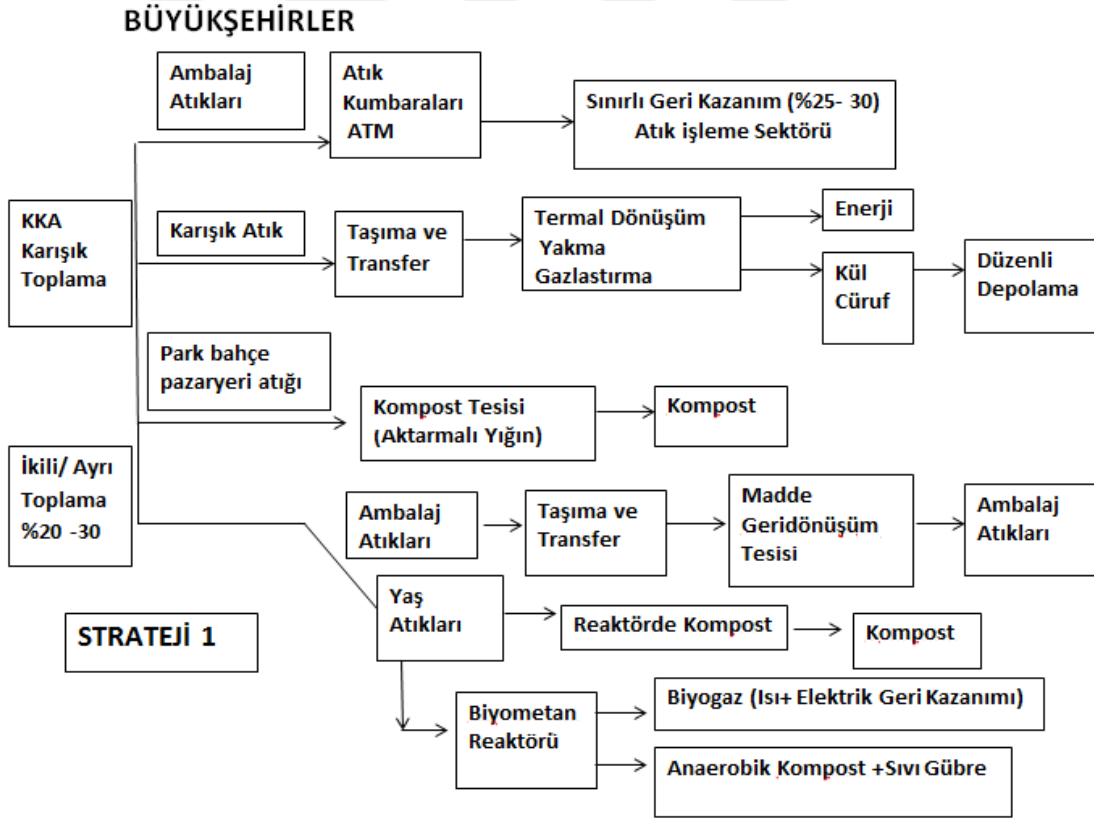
BÜYÜKŞEHİRLER

Ambalaj Atıkları

Atık Kumbaraları ATM

Sınırlı Geri Kazanım (%25- 30) Atık işleme Sektörü

KKA Karışık Toplama

Karışık Atık

Taşıma ve Transfer

Termal Dönüşüm Yakma Gazlastırma

Enerji

Kül Cüruf

Düzenli Depolama

Park bahçe pazaryeri atığı

Kompost Tesisi (Aktarmalı Yığın)

Kompost

İkili/ Ayrı Toplama %20 -30

Ambalaj Atıkları

Taşıma ve Transfer

Madde Geridönüşüm Tesisi

Ambalaj Atıkları

STRATEJİ 1

Yaş Atıkları

Reaktörde Kompost

Kompost

Biyometan Reaktörü

Biyogaz (Isı+ Elektrik Geri Kazanımı)

Anaerobik Kompost +Sıvı Gübre